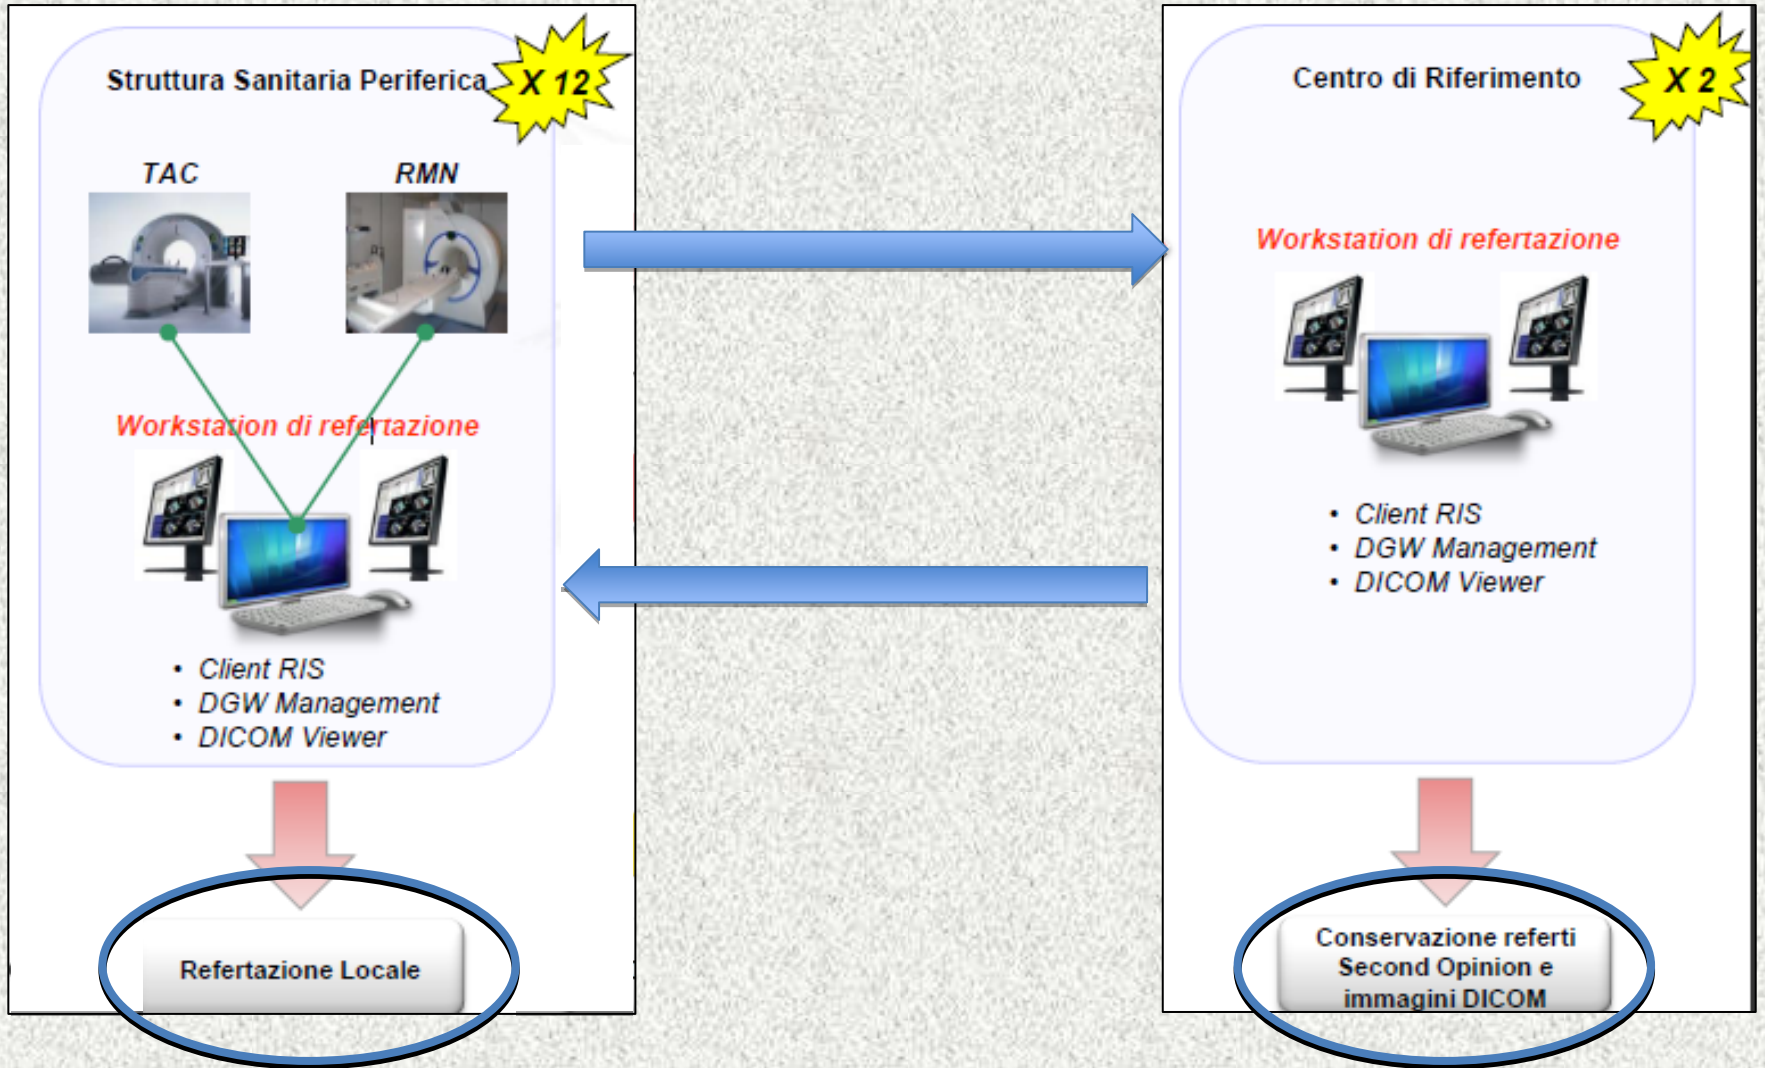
Struttura Sanitaria Periferica

X 12

TAC

RMN

Workstation di refertazione

• Client RIS
• DGW Management
• DICOM Viewer

Refertazione Locale

Centro di Riferimento

X 2

Workstation di refertazione

• Client RIS
• DGW Management
• DICOM Viewer

Conservazione referti Second Opinion e immagini DICOM